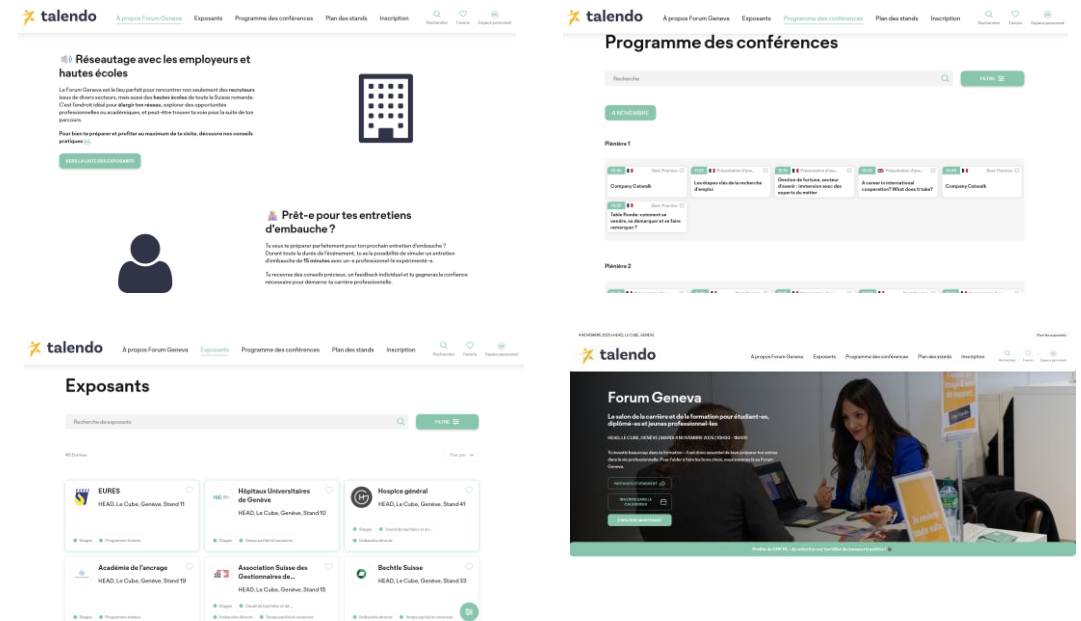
talendo À propos Forum Geneva Exposants Programme des conférences Plan des stands Inscription Rechercher Favoris Espace personnel

Réseautage avec les employeurs et hautes écoles

Le Forum Geneva est le lieu parfait pour rencontrer non seulement des recruteurs issus de divers secteurs, mais aussi des hautes écoles de toute la Suisse romande. C'est l'endroit idéal pour élargir ton réseau, explorer des opportunités professionnelles ou académiques, et peut-être trouver la voie pour la suite de ton parcours.

Pour bien te préparer et profiter au maximum de ta visite, découvre nos conseils pratiques ici.

VOIR LA LISTE DES EXPOSANTS

Prêt-e pour tes entretiens d'embauche ?

Tu veux te préparer parfaitement pour ton prochain entretien d'embauche ? Durant toute la durée de l'événement, tu as la possibilité de simuler un entretien d'embauche de 15 minutes avec un-e professionnel-le expérimenté-e.

Tu recevras des conseils précieux, un feedback individuel et tu gagneras la confiance nécessaire pour démarrer ta carrière professionnelle.

talendo À propos Forum Geneva Exposants Programme des conférences Plan des stands Inscription Rechercher Favoris Espace personnel

Programme des conférences

Recherche

FILTRE

6 NOVEMBRE

Plénière 1

Company Catwalk

Les étapes clés de la recherche d'emploi

Gestion de fortune, secteur d'avenir : immersion avec des experts du métier

A career in international cooperation? What does it take?

Company Catwalk

Table Ronde: comment se vendre, se démarquer et se faire remarquer ?

Plénière 2

talendo À propos Forum Geneva Exposants Programme des conférences Plan des stands Inscription Rechercher Favoris Espace personnel

Exposants

Recherche de exposants

FILTRE

EURES
HEAD, Le Cube, Genève, Stand 11

Hôpitaux Universitaires de Genève
HEAD, Le Cube, Genève, Stand 10

Hospice général
HEAD, Le Cube, Genève, Stand 41

Académie de l'ancrage
HEAD, Le Cube, Genève, Stand 19

Association Suisse des Gestionnaires de...
HEAD, Le Cube, Genève, Stand 15

Bechtle Suisse
HEAD, Le Cube, Genève, Stand 33

talendo À propos Forum Geneva Exposants Programme des conférences Plan des stands Inscription Rechercher Favoris Espace personnel

Forum Geneva

Le salon de la carrière et de la formation pour étudiant-es, diplômé-es et jeunes professionnel-les

HEAD, LE CUBE, GENÈVE | JEUDI 6 NOVEMBRE 2025 | 10H00 - 18H00

S'INSCRIRE MAINTENANT